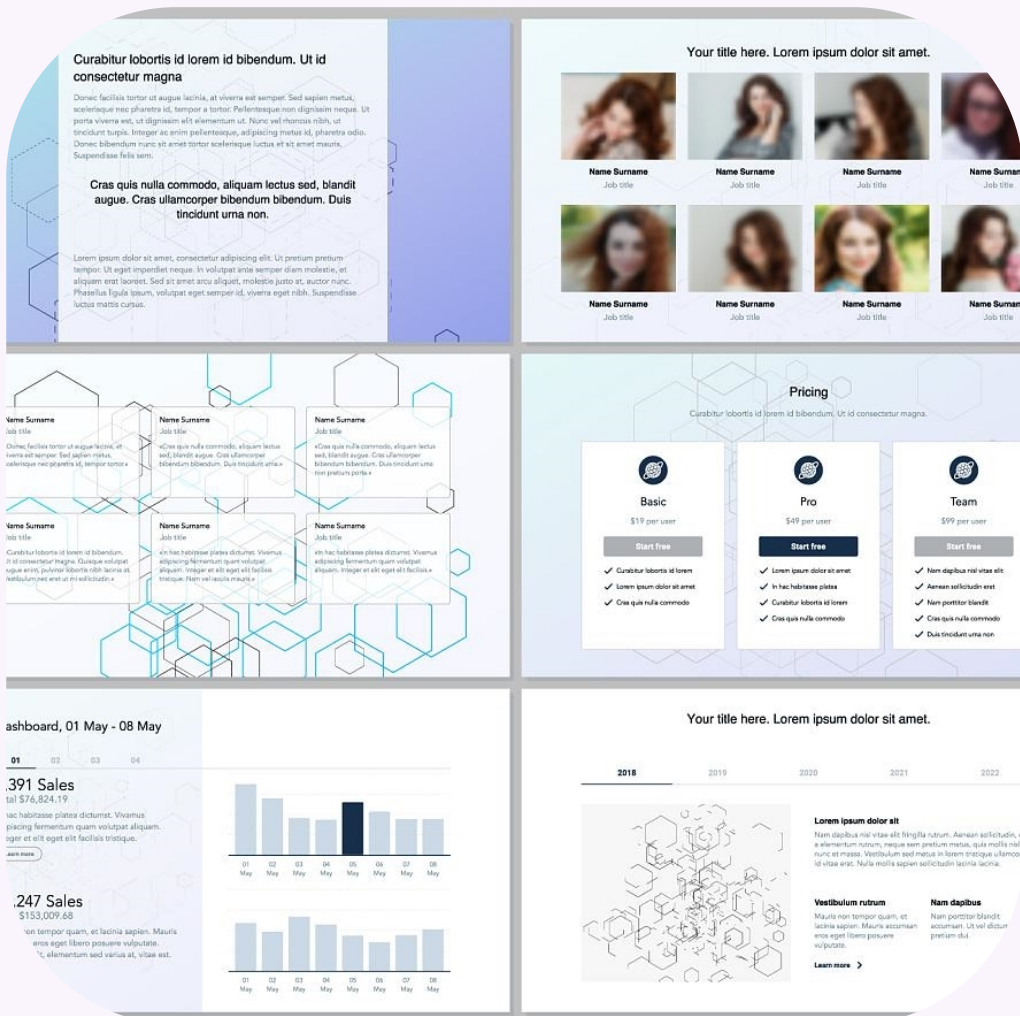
Curabitur lobortis id lorem id bibendum. Ut id consectetur magna

Donec facilisis tortor ut augue lacinia, at viverra est semper. Sed sapien metus, scelerisque nec pharetra id, tempor a tortor. Pellentesque non dignissim neque. Ut porta viverra est, ut dignissim elit elementum ut. Nunc vel rhoncus nibh, ut tincidunt turpis. Integer ac enim pellentesque, adipiscing metus id, pharetra odio. Donec bibendum nunc sit amet tortor scelerisque luctus et sit amet mauris. Suspendisse felis sem.

Cras quis nulla commodo, aliquam lectus sed, blandit augue. Cras ullamcorper bibendum bibendum. Duis tincidunt urna non.

Lorem ipsum dolor sit amet, consectetur adipiscing elit. Ut pretium pretium tempor. Ut eget imperdiet neque. In volutpat ante semper diam molestie, et aliquam erat laoreet. Sed sit amet arcu aliquet, molestie justo at, auctor nunc. Phasellus ligula ipsum, volutpat eget semper id, viverra eget nibh. Suspendisse luctus mattis cursus.

Your title here. Lorem ipsum dolor sit amet.

Name Surname
Job title
Name Surname
Job title
Name Surname
Job title
Name Surnam
Job title
Name Surname
Job title
Name Surname
Job title
Name Surname
Job title
Name Surnam
Job title

Name Surname
Job title
Donec facilisis tortor ut augue lacinia, at viverra est semper. Sed sapien metus, scelerisque nec pharetra id, tempor tortor»

Name Surname
Job title
«Cras quis nulla commodo, aliquam lectus sed, blandit augue. Cras ullamcorper bibendum bibendum. Duis tincidunt urna.»

Name Surname
Job title
«Cras quis nulla commodo, aliquam lectus sed, blandit augue. Cras ullamcorper bibendum bibendum. Duis tincidunt urna non pretium porta.»

Name Surname
Job title
Curabitur lobortis id lorem id bibendum. Ut id consectetur magna. Quisque volutpat eget enim, pulvinar lobortis nibh lacinia at. Vestibulum nec erat ut mi sollicitudin.»

Name Surname
Job title
«In hac habitasse platea dictumst. Vivamus adipiscing fermentum quam volutpat aliquam. Integer et elit eget elit facilisis tristique. Nam vel iaculis mauris.»

Name Surname
Job title
«In hac habitasse platea dictumst. Vivamus adipiscing fermentum quam volutpat aliquam. Integer et elit eget elit facilisis.»

Pricing
Curabitur lobortis id lorem id bibendum. Ut id consectetur magna.

Basic
$19 per user
Start free
Curabitur lobortis id lorem
Lorem ipsum dolor sit amet
Cras quis nulla commodo

Pro
$49 per user
Start free
Lorem ipsum dolor sit amet
In hac habitasse platea
Curabitur lobortis id lorem
Cras quis nulla commodo

Team
$99 per user
Start free
Nam dapibus nisl vitae elit
Aenean sollicitudin erat
Nam porttitor blandit
Cras quis nulla commodo
Duis tincidunt urna non

ashboard, 01 May - 08 May
01 02 03 04
,391 Sales
tal $76,824.19
hac habitasse platea dictumst. Vivamus ipiscing fermentum quam volutpat aliquam. eger et elit eget elit facilisis tristique.
Learn more
,247 Sales
$153,009.68
n tempor quam, et lacinia sapien. Mauris eros eget libero posuere vulputate. , elementum sed varius at, vitae est.

01 May 02 May 03 May 04 May 05 May 06 May 07 May 08 May
01 May 02 May 03 May 04 May 05 May 06 May 07 May 08 May

Your title here. Lorem ipsum dolor sit amet.
2018 2019 2020 2021 2022

Lorem ipsum dolor sit
Nam dapibus nisl vitae elit fringilla rutrum. Aenean sollicitudin, e elementum rutrum, neque sem pretium metus, quis mollis nisl nunc et massa. Vestibulum sed metus in lorem tristique ullamco id vitae erat. Nulla mollis sapien sollicitudin lacinia lacinia.

Vestibulum rutrum
Mauris non tempor quam, et lacinia sapien. Mauris accumsan eros eget libero posuere vulputate.

Nam dapibus
Nam porttitor blandit accumsan. Ut vel dictum pretium dui.

Learn more